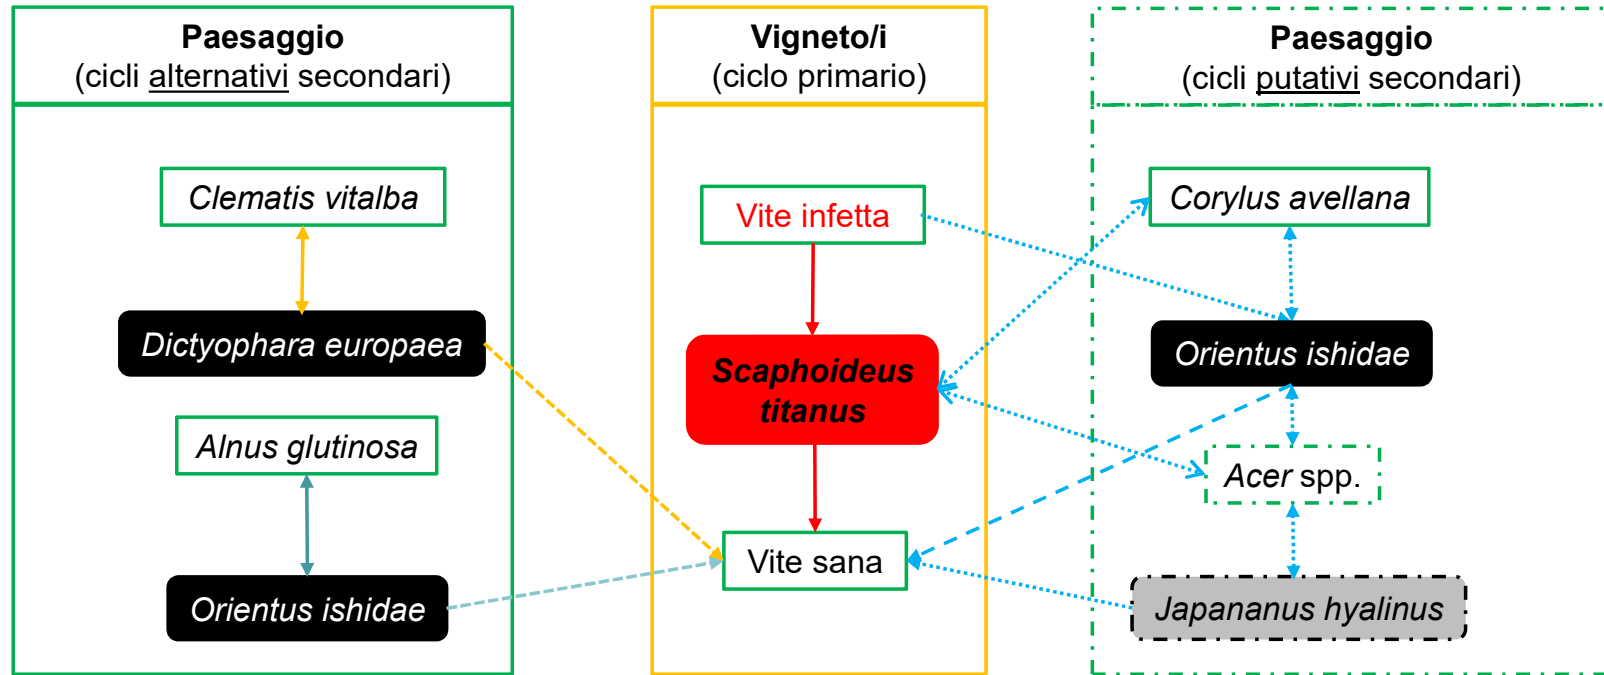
Paesaggio
(cicli alternativi secondari)

Clematis vitalba

Dictyophara europaea

Alnus glutinosa

Orientus ishidae

Vigneto/i
(ciclo primario)

Vite infetta

Scaphoideus titanus

Vite sana

Paesaggio
(cicli putativi secondari)

Corylus avellana

Orientus ishidae

Acer spp.

Japananus hyalinus